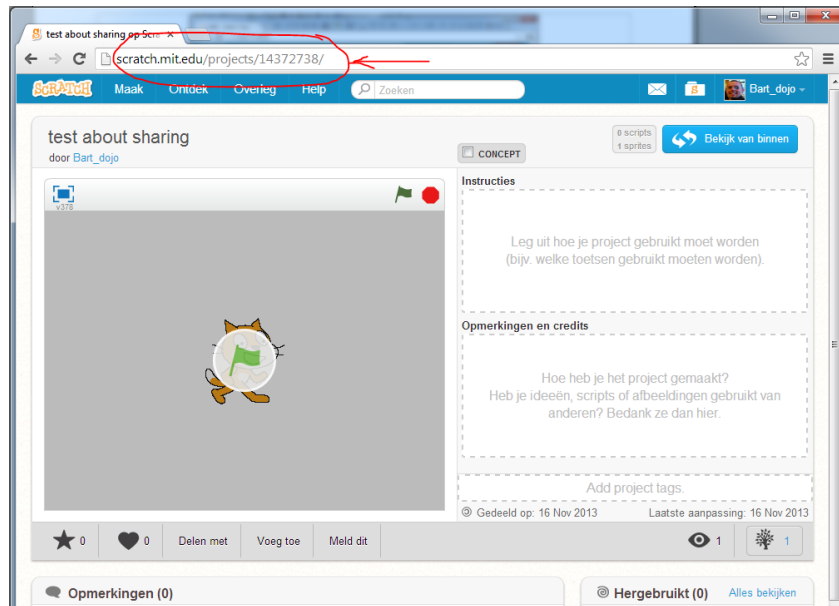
test about sharing op Scra ×

scratch.mit.edu/projects/14372738/

SCRATCH Maak Ontdek Overleg Help Zoeken Bart_dojo

test about sharing
door Bart_dojo

CONCEPT

0 scripts
1 sprites

Bekijk van binnen

v378

Instructies

Leg uit hoe je project gebruikt moet worden (bijv. welke toetsen gebruikt moeten worden).

Opmerkingen en credits

Hoe heb je het project gemaakt? Heb je ideeën, scripts of afbeeldingen gebruikt van anderen? Bedank ze dan hier.

Add project tags.

Gedeeld op: 16 Nov 2013

Laatste aanpassing: 16 Nov 2013

0 0 Delen met Voeg toe Meld dit 1 1

Opmerkingen (0)

Hergebruikt (0) Alles bekijken